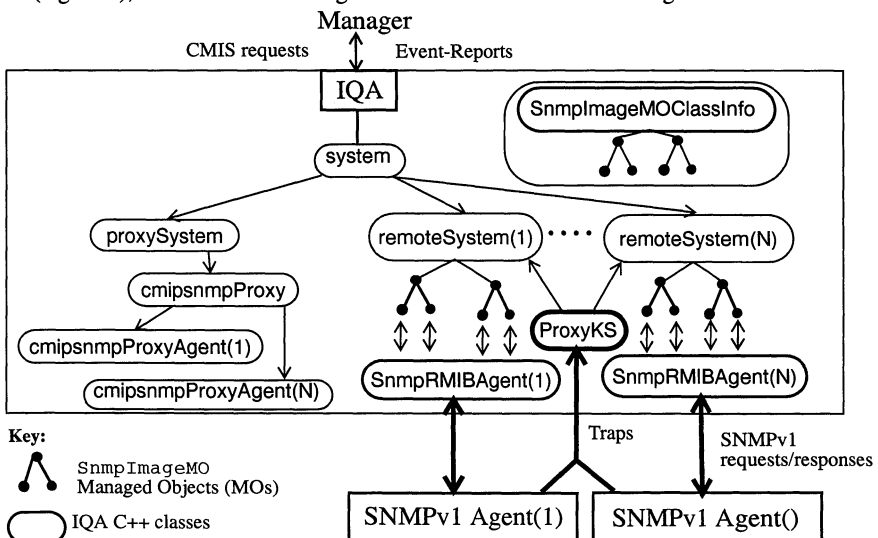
Manager

CMIS requests

Event-Reports

IQA

SnmpImageMOClassInfo

system

proxySystem

remoteSystem(1)

remoteSystem(N)

cmipsnmpProxy

ProxyKS

cmipsnmpProxyAgent(1)

cmipsnmpProxyAgent(N)

SnmpRMIBAgent(1)

SnmpRMIBAgent(N)

Key:

SnmpImageMO Managed Objects (MOs)

IQA C++ classes

Traps

SNMPv1 requests/responses

SNMPv1 Agent(1)

SNMPv1 Agent()